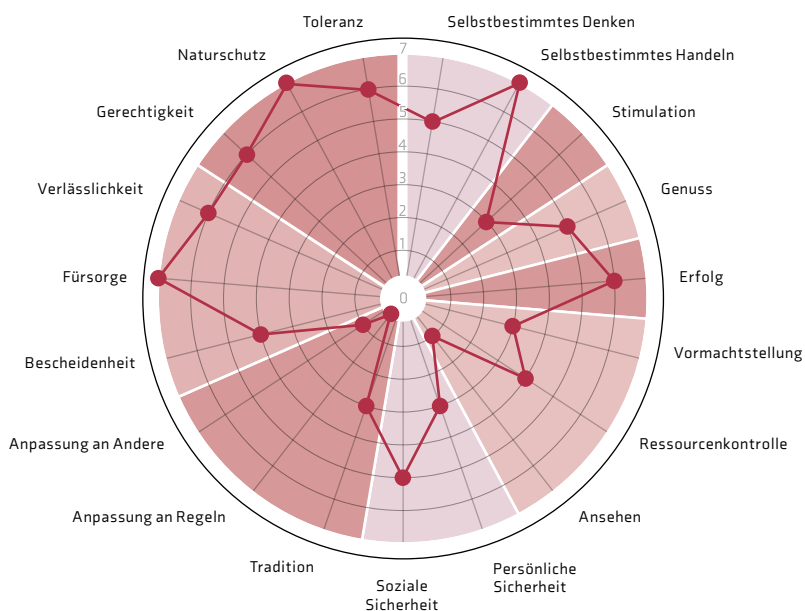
Toleranz
Selbstbestimmtes Denken
Naturschutz
Selbstbestimmtes Handeln
Gerechtigkeit
Stimulation
Verlässlichkeit
Genuss
Fürsorge
Erfolg
Bescheidenheit
Vormachtstellung
Anpassung an Andere
Ressourcenkontrolle
Anpassung an Regeln
Ansehen
Tradition
Soziale Sicherheit
Persönliche Sicherheit
7
6
5
4
3
2
1
0